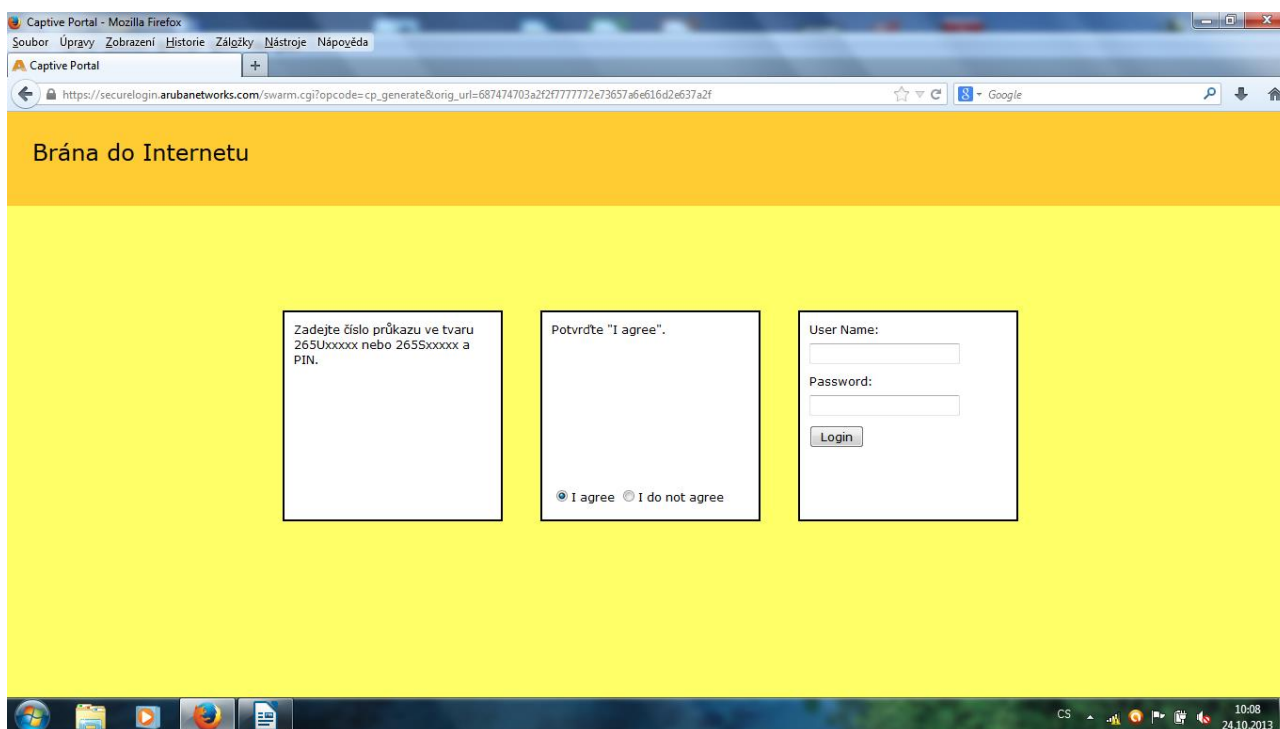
Captive Portal - Mozilla Firefox

Soubor Úpravy Zobrazení Historie Záložky Nástroje Nápověda

Captive Portal

https://securelogin.arubanetworks.com/swarm.cgi?opcode=cp_generate&orig_url=687474703a2f2f7777772e73657a6e616d2e637a2f

Google

Brána do Internetu

Zadejte číslo průkazu ve tvaru 265Uxxxxx nebo 265Sxxxxx a PIN.

Potvrďte "I agree".

I agree I do not agree

User Name:

Password:

Login

CS

10:08
24.10.2013